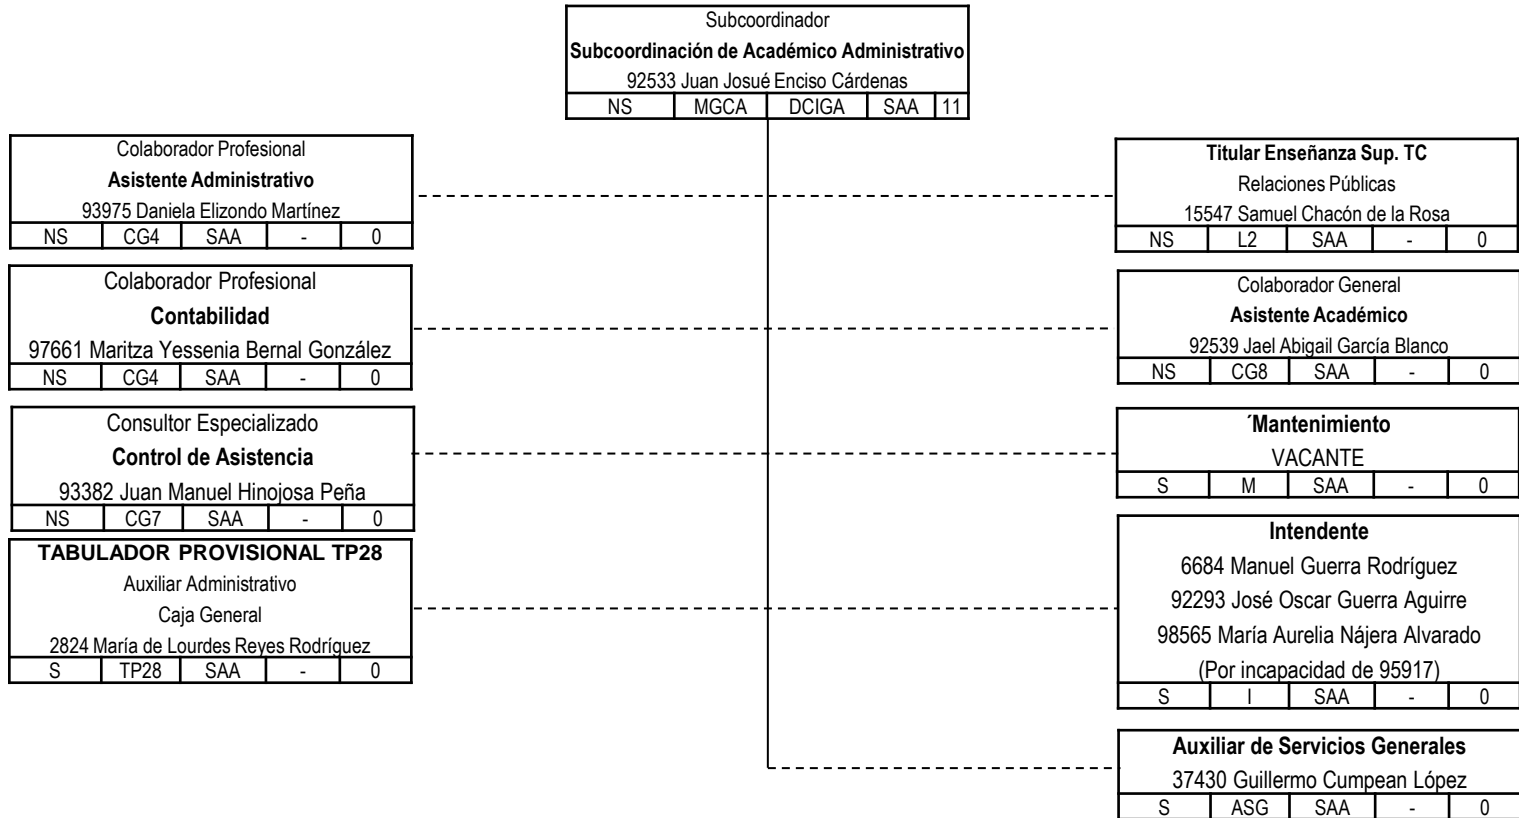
Subcoordinador
**Subcoordinación de Académico Administrativo**
92533 Juan Josué Enciso Cárdenas

| NS | MGCA | DCIGA | SAA | 11 |
|---|---|---|---|---|

Colaborador Profesional
**Asistente Administrativo**
93975 Daniela Elizondo Martínez

| NS | CG4 | SAA | - | 0 |
|---|---|---|---|---|

Colaborador Profesional
**Contabilidad**
97661 Maritza Yessenia Bernal González

| NS | CG4 | SAA | - | 0 |
|---|---|---|---|---|

Consultor Especializado
**Control de Asistencia**
93382 Juan Manuel Hinojosa Peña

| NS | CG7 | SAA | - | 0 |
|---|---|---|---|---|

**TABULADOR PROVISIONAL TP28**
Auxiliar Administrativo
Caja General
2824 María de Lourdes Reyes Rodríguez

| S | TP28 | SAA | - | 0 |
|---|---|---|---|---|

**Titular Enseñanza Sup. TC**
Relaciones Públicas
15547 Samuel Chacón de la Rosa

| NS | L2 | SAA | - | 0 |
|---|---|---|---|---|

Colaborador General
**Asistente Académico**
92539 Jael Abigail García Blanco

| NS | CG8 | SAA | - | 0 |
|---|---|---|---|---|

**´Mantenimiento**
VACANTE

| S | M | SAA | - | 0 |
|---|---|---|---|---|

**Intendente**
6684 Manuel Guerra Rodríguez
92293 José Oscar Guerra Aguirre
98565 María Aurelia Nájera Alvarado
(Por incapacidad de 95917)

| S | I | SAA | - | 0 |
|---|---|---|---|---|

**Auxiliar de Servicios Generales**
37430 Guillermo Cumpean López

| S | ASG | SAA | - | 0 |
|---|---|---|---|---|